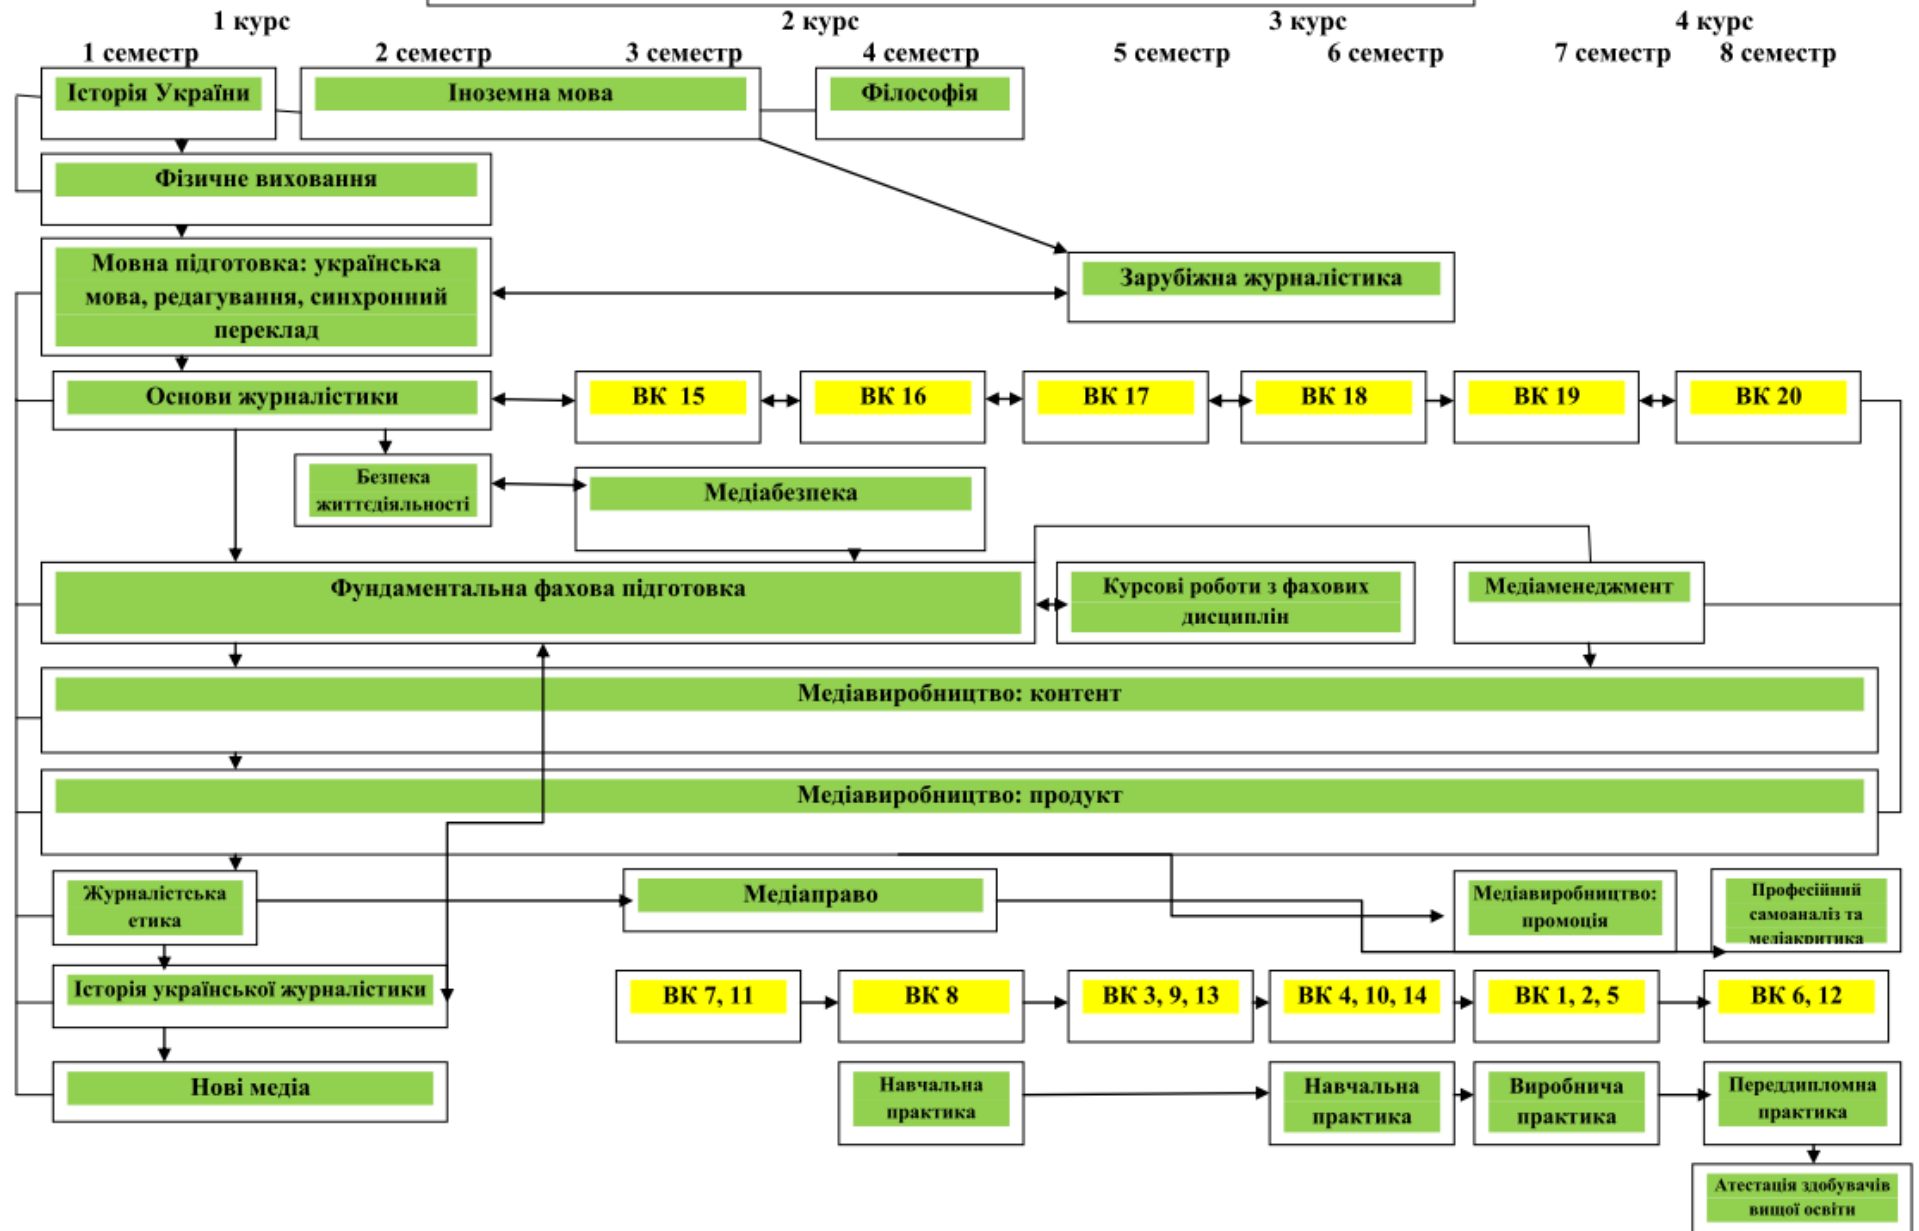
1 курс
2 курс
3 курс
4 курс

1 семестр
2 семестр
3 семестр
4 семестр
5 семестр
6 семестр
7 семестр
8 семестр

Історія України

Іноземна мова

Філософія

Фізичне виховання

Мовна підготовка: українська мова, редагування, синхронний переклад

Зарубіжна журналістика

Основи журналістики

ВК 15

ВК 16

ВК 17

ВК 18

ВК 19

ВК 20

Безпека життєдіяльності

Медіабезпека

Фундаментальна фахова підготовка

Курсові роботи з фахових дисциплін

Медіаменеджмент

Медіавиробництво: контент

Медіавиробництво: продукт

Журналістська етика

Медіаправо

Медіавиробництво: промоція

Професійний самоаналіз та медіакритика

Історія української журналістики

ВК 7, 11

ВК 8

ВК 3, 9, 13

ВК 4, 10, 14

ВК 1, 2, 5

ВК 6, 12

Нові медіа

Навчальна практика

Навчальна практика

Виробнича практика

Переддипломна практика

Атестація здобувачів вищої освіти